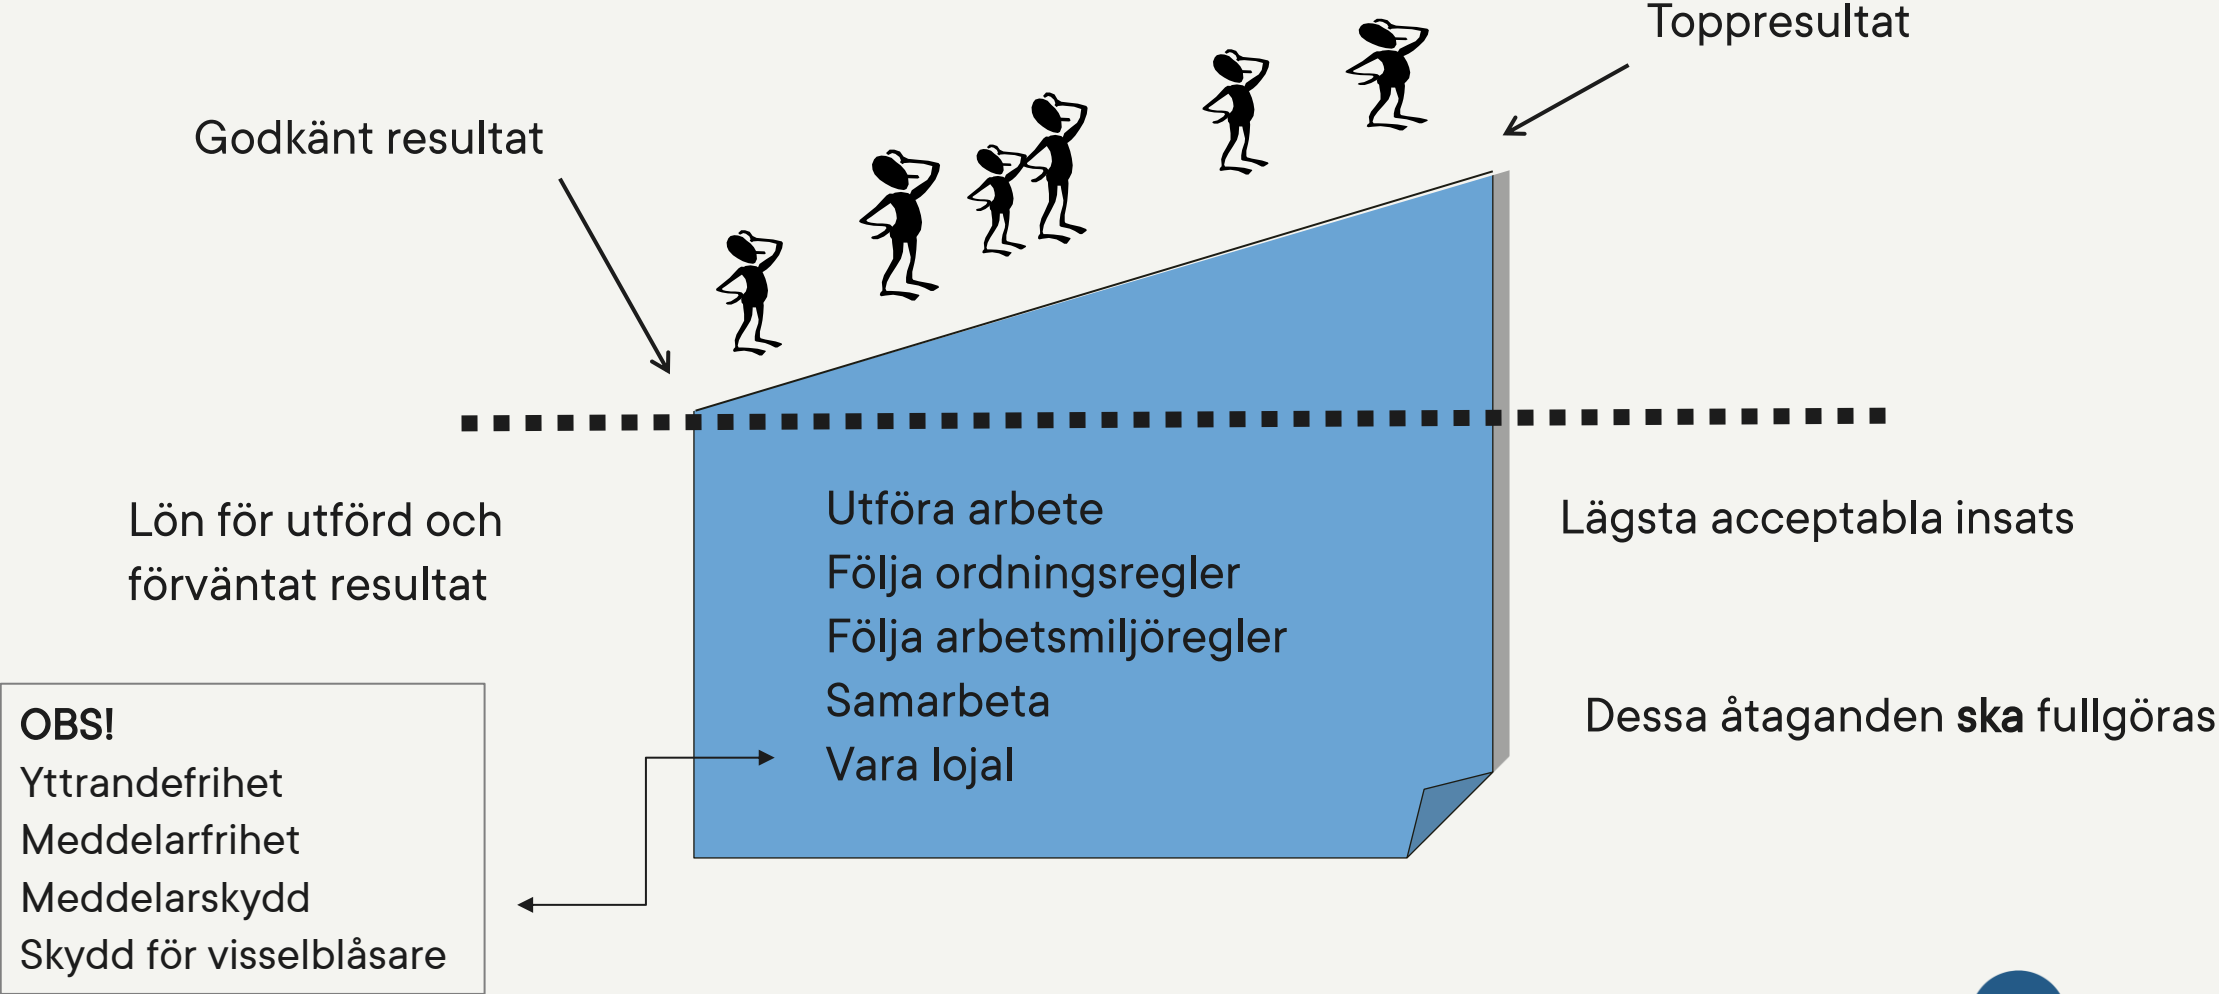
Toppresultat

Godkänt resultat

Lön för utförd och förväntat resultat

Utföra arbete
Följa ordningsregler
Följa arbetsmiljöregler
Samarbeta
Vara lojal

Lägsta acceptabla insats

Dessa åtaganden **ska** fullgöras

OBS!
Yttrandefrihet
Meddelarfrihet
Meddelarskydd
Skydd för visselblåsare